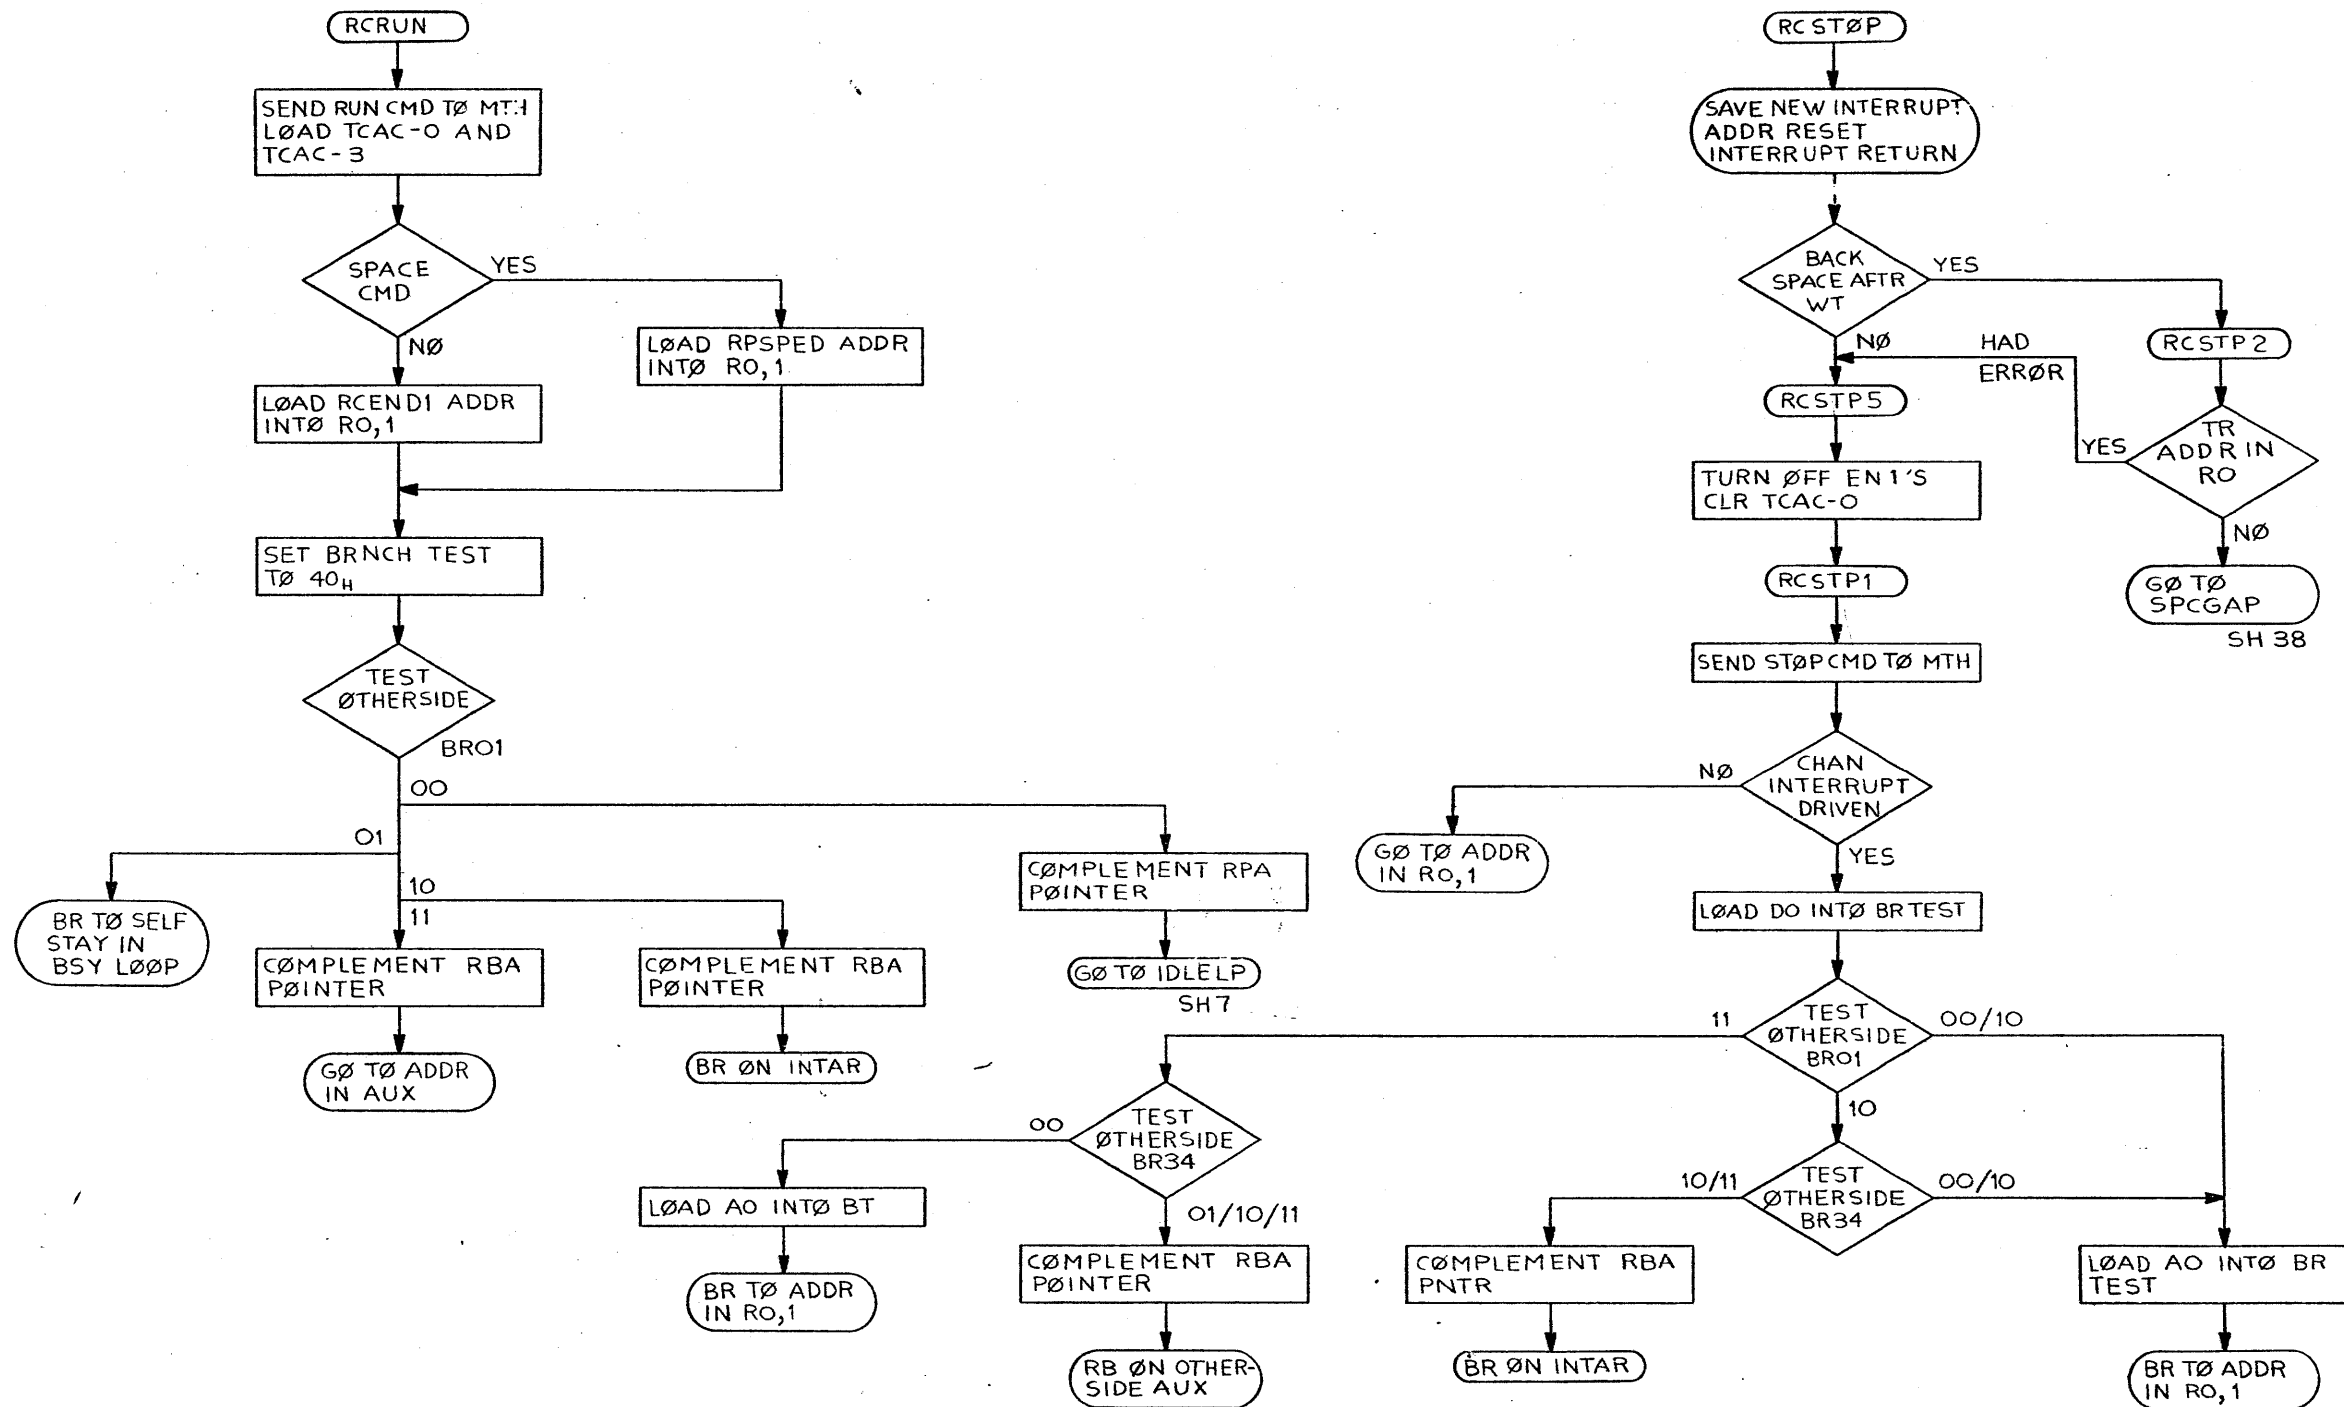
RCRUN

SEND RUN CMD TØ MTH LØAD TCAC-O AND TCAC-3

SPACE CMD

YES

NØ

LØAD RPSPED ADDR INTØ RO,1

LØAD RCEND1 ADDR INTØ RO,1

SET BRNCH TEST TØ $40_H$

TEST ØTHERSIDE

BRO1

OO

O1

10

11

BR TØ SELF STAY IN BSY LØØP

CØMPLEMENT RBA PØINTER

GØ TØ ADDR IN AUX

CØMPLEMENT RBA PØINTER

BR ØN INTAR

CØMPLEMENT RPA PØINTER

GØ TØ IDLELP

SH 7

RCSTØP

SAVE NEW INTERRUPT ADDR RESET INTERRUPT RETURN

BACK SPACE AFTR WT

YES

NØ

HAD ERRØR

RCSTP 2

TR ADDR IN RO

YES

NØ

GØ TØ SPCGAP

SH 38

RCSTP5

TURN ØFF EN 1'S CLR TCAC-O

RCSTP1

SEND STØP CMD TØ MTH

CHAN INTERRUPT DRIVEN

NØ

YES

GØ TØ ADDR IN RO,1

LØAD DO INTØ BR TEST

TEST ØTHERSIDE BRO1

11

00/10

10

TEST ØTHERSIDE BR34

OO

01/10/11

LØAD AO INTØ BT

BR TØ ADDR IN RO,1

CØMPLEMENT RBA PØINTER

RB ØN OTHER-SIDE AUX

TEST ØTHERSIDE BR34

10/11

00/10

CØMPLEMENT RBA PNTR

BR ØN INTAR

LØAD AO INTØ BR TEST

BR TØ ADDR IN RO,1